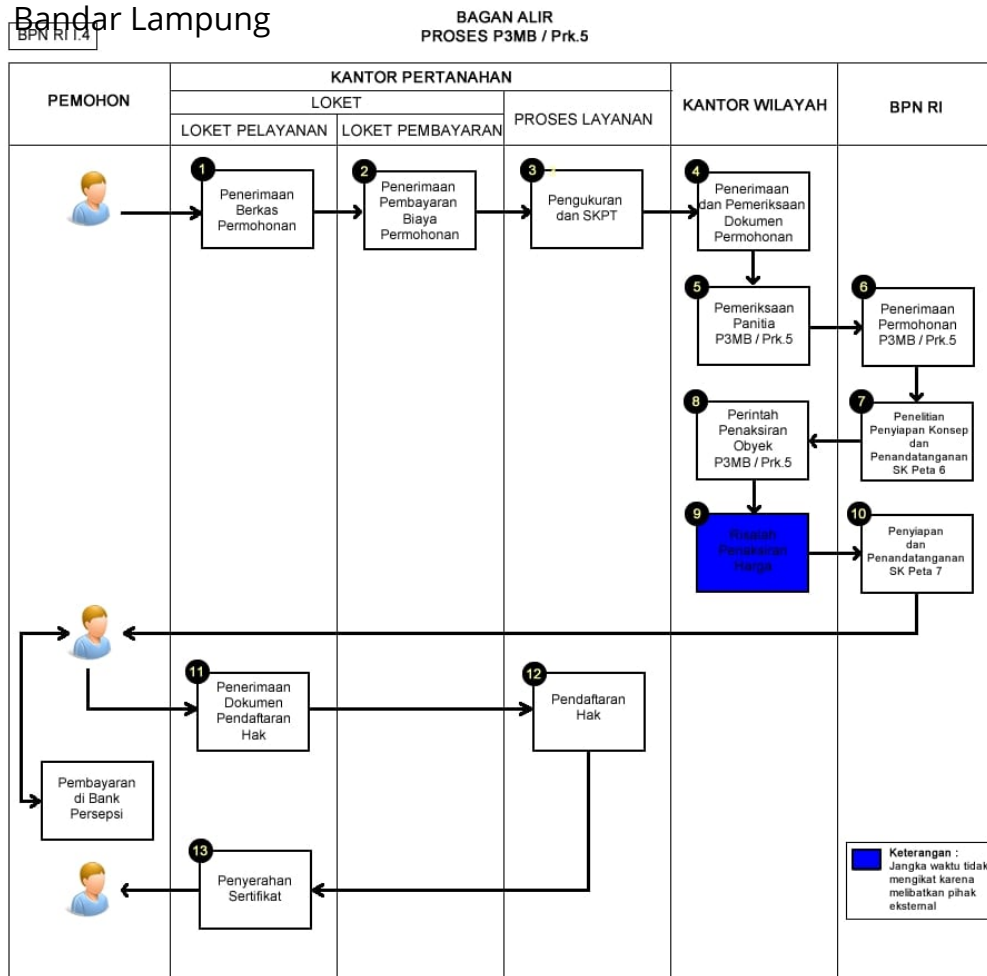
Bandar Lampung
BPN RI I.4

BAGAN ALIR
PROSES P3MB / Prk.5

| PEMOHON | KANTOR PERTANAHAN | | | KANTOR WILAYAH | BPN RI |
|---|---|---|---|---|---|
| | LOKET | | PROSES LAYANAN | | |
| | LOKET PELAYANAN | LOKET PEMBAYARAN | | | |

1 Penerimaan Berkas Permohonan

2 Penerimaan Pembayaran Biaya Permohonan

3 Pengukuran dan SKPT

4 Penerimaan dan Pemeriksaan Dokumen Permohonan

5 Pemeriksaan Panitia P3MB / Prk.5

6 Penerimaan Permohonan P3MB / Prk.5

7 Penelitian Penyiapan Konsep dan Penandatanganan SK Peta 6

8 Perintah Penaksiran Obyek P3MB / Prk.5

9 Rapat Penaksiran Harga

10 Penyiapan dan Penandatanganan SK Peta 7

11 Penerimaan Dokumen Pendaftaran Hak

12 Pendaftaran Hak

Pembayaran di Bank Persepsi

13 Penyerahan Sertifikat

Keterangan : Jangka waktu tidak mengikat karena melibatkan pihak eksternal